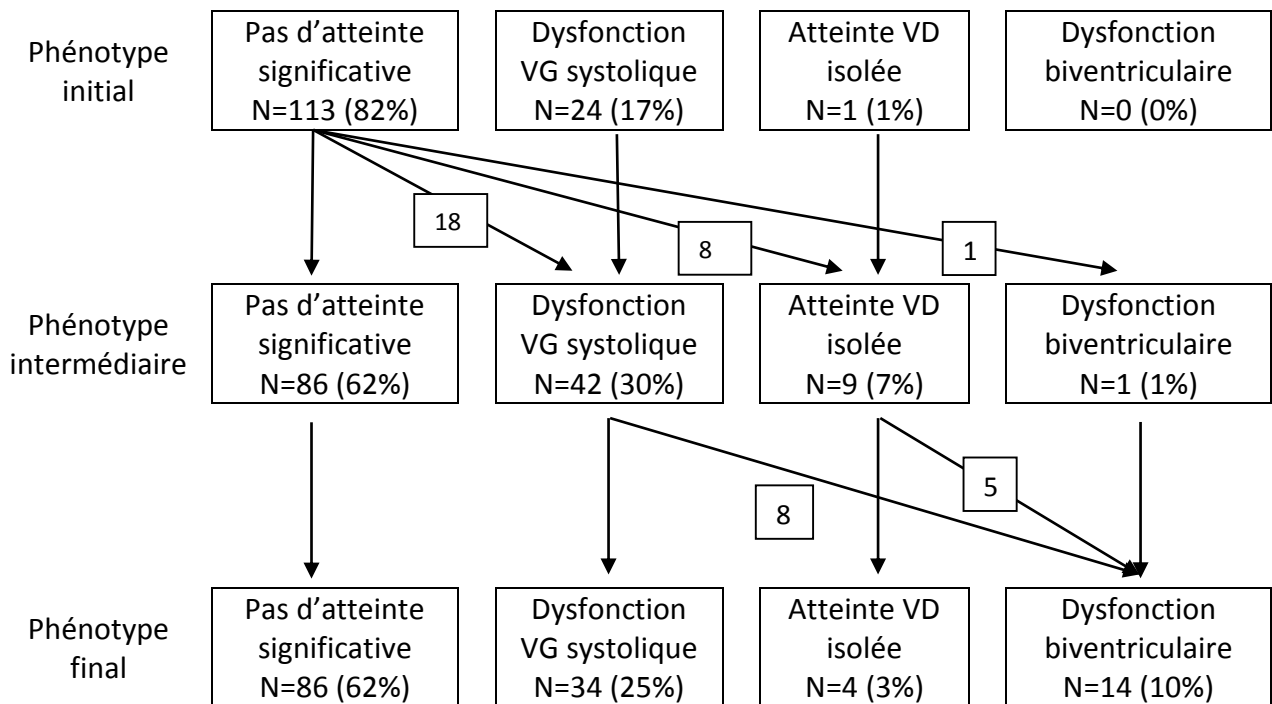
Phénotype initial

Pas d'atteinte significative N=113 (82%)

Dysfonction VG systolique N=24 (17%)

Atteinte VD isolée N=1 (1%)

Dysfonction biventriculaire N=0 (0%)

18

8

1

Phénotype intermédiaire

Pas d'atteinte significative N=86 (62%)

Dysfonction VG systolique N=42 (30%)

Atteinte VD isolée N=9 (7%)

Dysfonction biventriculaire N=1 (1%)

5

8

Phénotype final

Pas d'atteinte significative N=86 (62%)

Dysfonction VG systolique N=34 (25%)

Atteinte VD isolée N=4 (3%)

Dysfonction biventriculaire N=14 (10%)